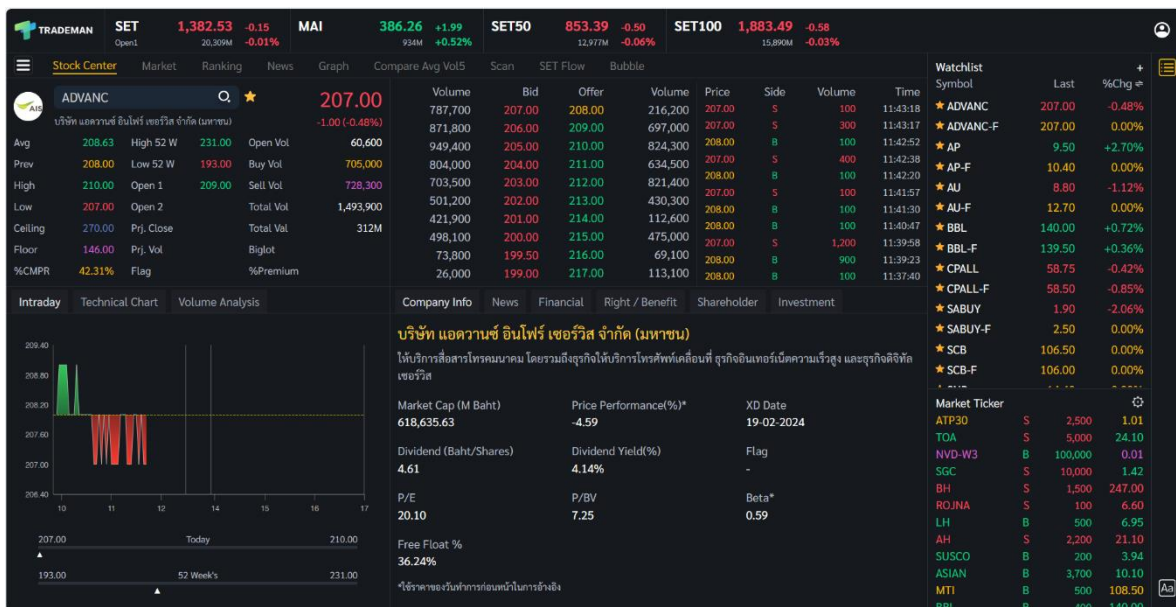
TRADEMAN SET 1,382.53 -0.15 Open1 20,309M -0.01% MAI 386.26 +1.99 934M +0.52% SET50 853.39 -0.50 12,977M -0.06% SET100 1,883.49 -0.58 15,890M -0.03%

Stock Center Market Ranking News Graph Compare Avg Vol5 Scan SET Flow Bubble

ADVANC 207.00 -1.00 (-0.48%)
บริษัท แอดวานซ์ อินโฟร์ เซอร์วิส จำกัด (มหาชน)

| | | | | | |
|---|---|---|---|---|---|
| Avg | 208.63 | High 52 W | 231.00 | Open Vol | 60,600 |
| Prev | 208.00 | Low 52 W | 193.00 | Buy Vol | 705,000 |
| High | 210.00 | Open 1 | 209.00 | Sell Vol | 728,300 |
| Low | 207.00 | Open 2 | | Total Vol | 1,493,900 |
| Ceiling | 270.00 | Prj. Close | | Total Val | 312M |
| Floor | 146.00 | Prj. Vol | | Biglot | |
| %CMPR | 42.31% | Flag | | %Premium | |

| Volume | Bid | Offer | Volume |
|---|---|---|---|
| 787,700 | 207.00 | 208.00 | 216,200 |
| 871,800 | 206.00 | 209.00 | 697,000 |
| 949,400 | 205.00 | 210.00 | 824,300 |
| 804,000 | 204.00 | 211.00 | 634,500 |
| 703,500 | 203.00 | 212.00 | 821,400 |
| 501,200 | 202.00 | 213.00 | 430,300 |
| 421,900 | 201.00 | 214.00 | 112,600 |
| 498,100 | 200.00 | 215.00 | 475,000 |
| 73,800 | 199.50 | 216.00 | 69,100 |
| 26,000 | 199.00 | 217.00 | 113,100 |

| Price | Side | Volume | Time |
|---|---|---|---|
| 207.00 | S | 100 | 11:43:18 |
| 207.00 | S | 300 | 11:43:17 |
| 208.00 | B | 100 | 11:42:52 |
| 207.00 | S | 400 | 11:42:38 |
| 208.00 | B | 100 | 11:42:20 |
| 207.00 | S | 100 | 11:41:57 |
| 208.00 | B | 100 | 11:41:30 |
| 208.00 | B | 100 | 11:40:47 |
| 207.00 | S | 1,200 | 11:39:58 |
| 208.00 | B | 900 | 11:39:23 |
| 208.00 | B | 100 | 11:37:40 |

Intraday Technical Chart Volume Analysis

209.40 208.80 208.20 207.60 207.00 206.40
10 11 12 13 14 15 16 17

207.00 Today 210.00
193.00 52 Week's 231.00

Company Info News Financial Right / Benefit Shareholder Investment

บริษัท แอดวานซ์ อินโฟร์ เซอร์วิส จำกัด (มหาชน)
ให้บริการสื่อสารโทรคมนาคม โดยรวมถึงธุรกิจให้บริการโทรศัพท์เคลื่อนที่ ธุรกิจอินเทอร์เน็ตความเร็วสูง และธุรกิจดิจิทัลเซอร์วิส

Market Cap (M Baht) 618,635.63
Price Performance(%)* -4.59
XD Date 19-02-2024
Dividend (Baht/Shares) 4.61
Dividend Yield(%) 4.14%
Flag -
P/E 20.10
P/BV 7.25
Beta* 0.59
Free Float % 36.24%
*ใช้ราคาของวันทำการก่อนหน้าในการอ้างอิง

Watchlist
| Symbol | Last | %Chg |
|---|---|---|
| ADVANC | 207.00 | -0.48% |
| ADVANC-F | 207.00 | 0.00% |
| AP | 9.50 | +2.70% |
| AP-F | 10.40 | 0.00% |
| AU | 8.80 | -1.12% |
| AU-F | 12.70 | 0.00% |
| BBL | 140.00 | +0.72% |
| BBL-F | 139.50 | +0.36% |
| CPALL | 58.75 | -0.42% |
| CPALL-F | 58.50 | -0.85% |
| SABUY | 1.90 | -2.06% |
| SABUY-F | 2.50 | 0.00% |
| SCB | 106.50 | 0.00% |
| SCB-F | 106.00 | 0.00% |

Market Ticker
| | | | |
|---|---|---|---|
| ATP30 | S | 2,500 | 1.01 |
| TOA | S | 5,000 | 24.10 |
| NVD-W3 | B | 100,000 | 0.01 |
| SGC | S | 10,000 | 1.42 |
| BH | S | 1,500 | 247.00 |
| ROJNA | S | 100 | 6.60 |
| LH | B | 500 | 6.95 |
| AH | S | 2,200 | 21.10 |
| SUSCO | B | 200 | 3.94 |
| ASIAN | B | 3,700 | 10.10 |
| MTI | B | 500 | 108.50 |